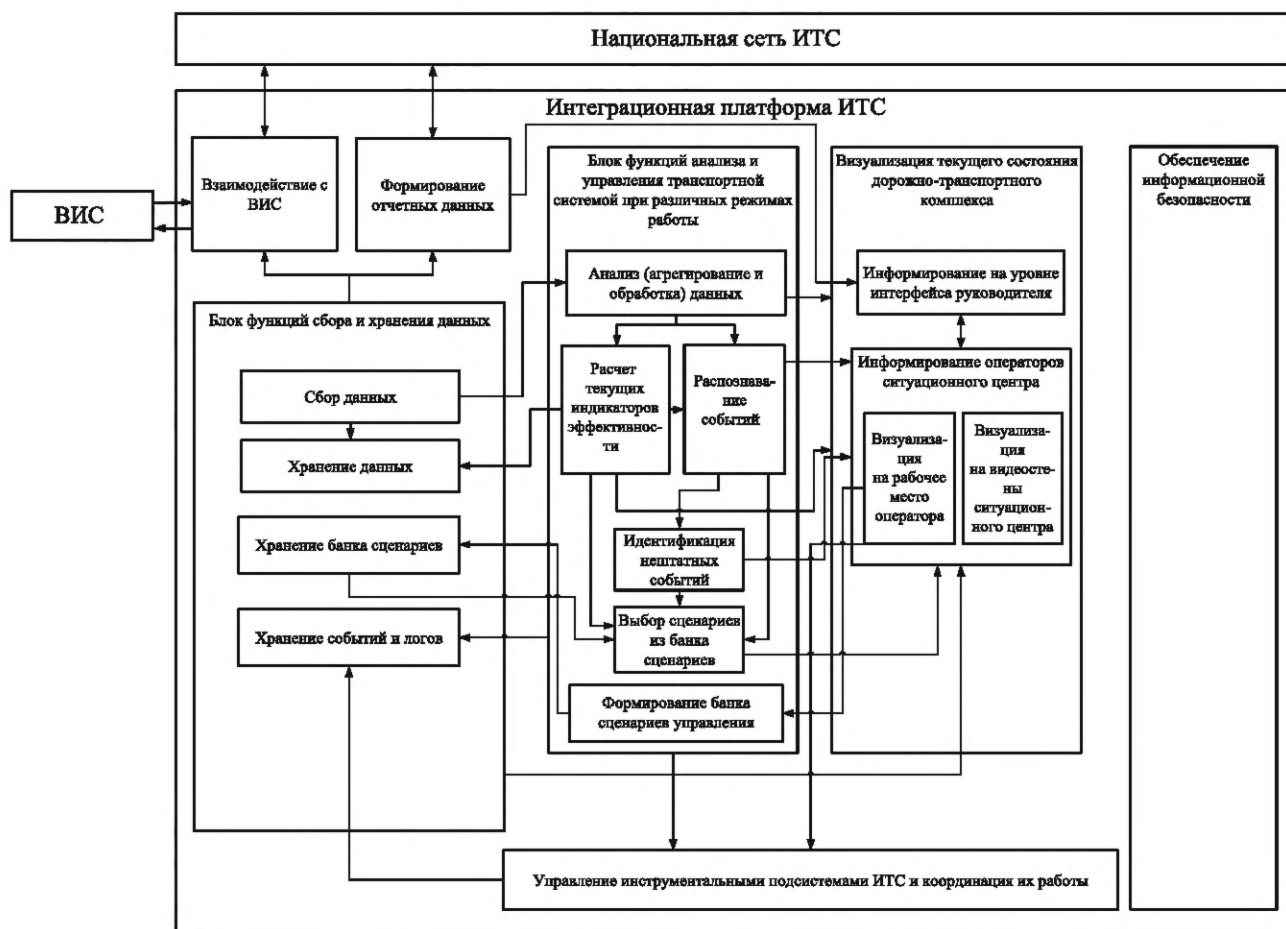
Национальная сеть ИТС

Интеграционная платформа ИТС

ВИС

Взаимодействие с ВИС

Формирование отчетных данных

Блок функций анализа и управления транспортной системой при различных режимах работы

Визуализация текущего состояния дорожно-транспортного комплекса

Обеспечение информационной безопасности

Анализ (агрегирование и обработка) данных

Информирование на уровне интерфейса руководителя

Блок функций сбора и хранения данных

Расчет текущих индикаторов эффективности

Распознавание событий

Информирование операторов ситуационного центра

Сбор данных

Хранение данных

Визуализация на рабочее место оператора

Визуализация на видеостены ситуационного центра

Хранение банка сценариев

Идентификация нештатных событий

Хранение событий и логов

Выбор сценариев из банка сценариев

Формирование банка сценариев управления

Управление инструментальными подсистемами ИТС и координация их работы